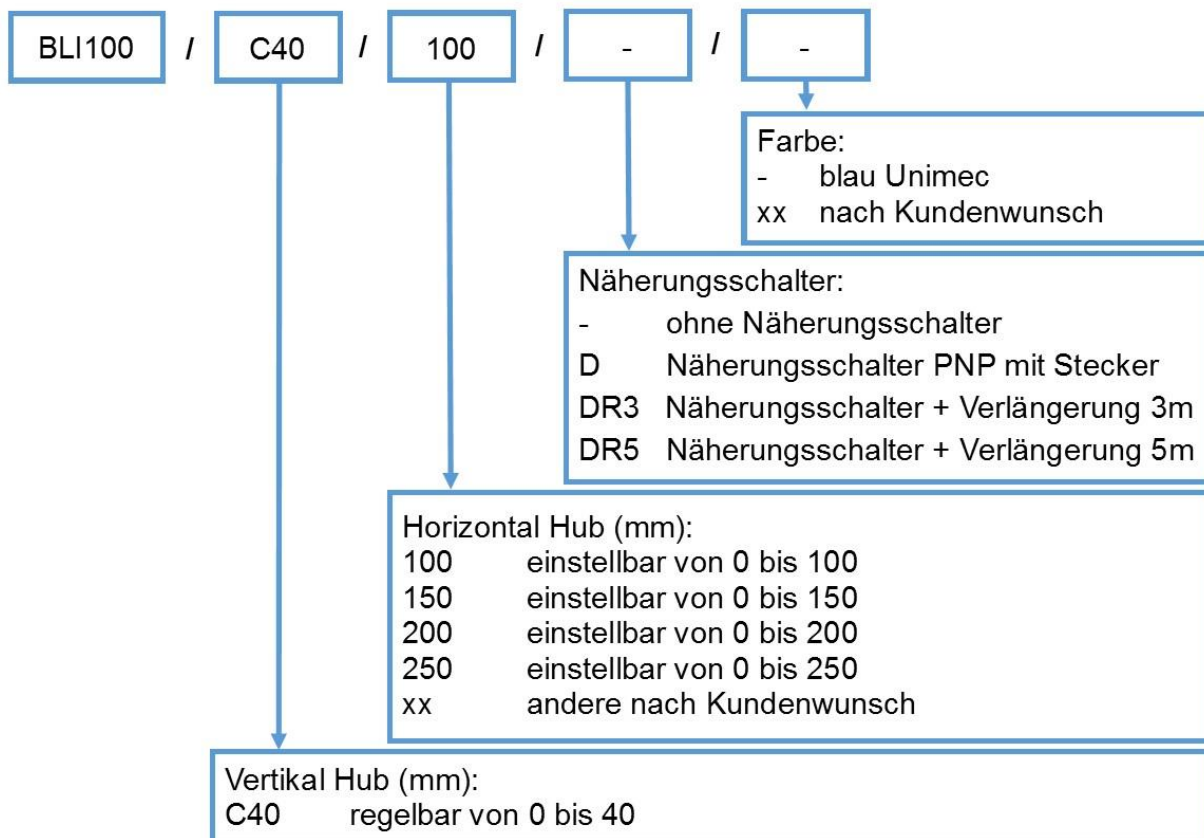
BLI100 / C40 / 100 / - / -

Farbe:
- blau Unimec
xx nach Kundenwunsch

Näherungsschalter:
- ohne Näherungsschalter
D Näherungsschalter PNP mit Stecker
DR3 Näherungsschalter + Verlängerung 3m
DR5 Näherungsschalter + Verlängerung 5m

Horizontal Hub (mm):
100 einstellbar von 0 bis 100
150 einstellbar von 0 bis 150
200 einstellbar von 0 bis 200
250 einstellbar von 0 bis 250
xx andere nach Kundenwunsch

Vertikal Hub (mm):
C40 regelbar von 0 bis 40